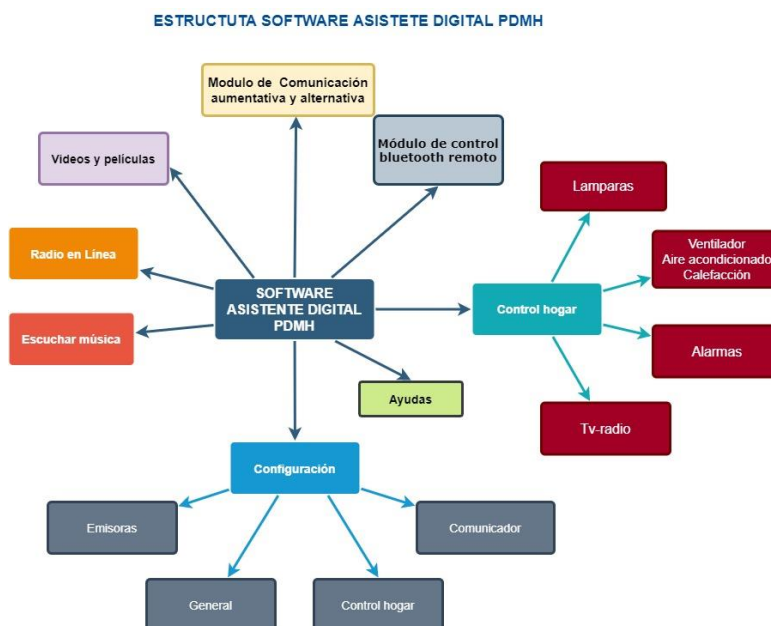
ESTRUCTUTA SOFTWARE ASISTETE DIGITAL PDMH

Modulo de Comunicación aumentativa y alternativa

Videos y películas

Módulo de control bluetooth remoto

Lamparas

Radio en Línea

Ventilador
Aire acondicionado
Calefacción

SOFTWARE ASISTENTE DIGITAL PDMH

Control hogar

Escuchar música

Alarmas

Ayudas

Tv-radio

Configuración

Emisoras

Comunicador

General

Control hogar